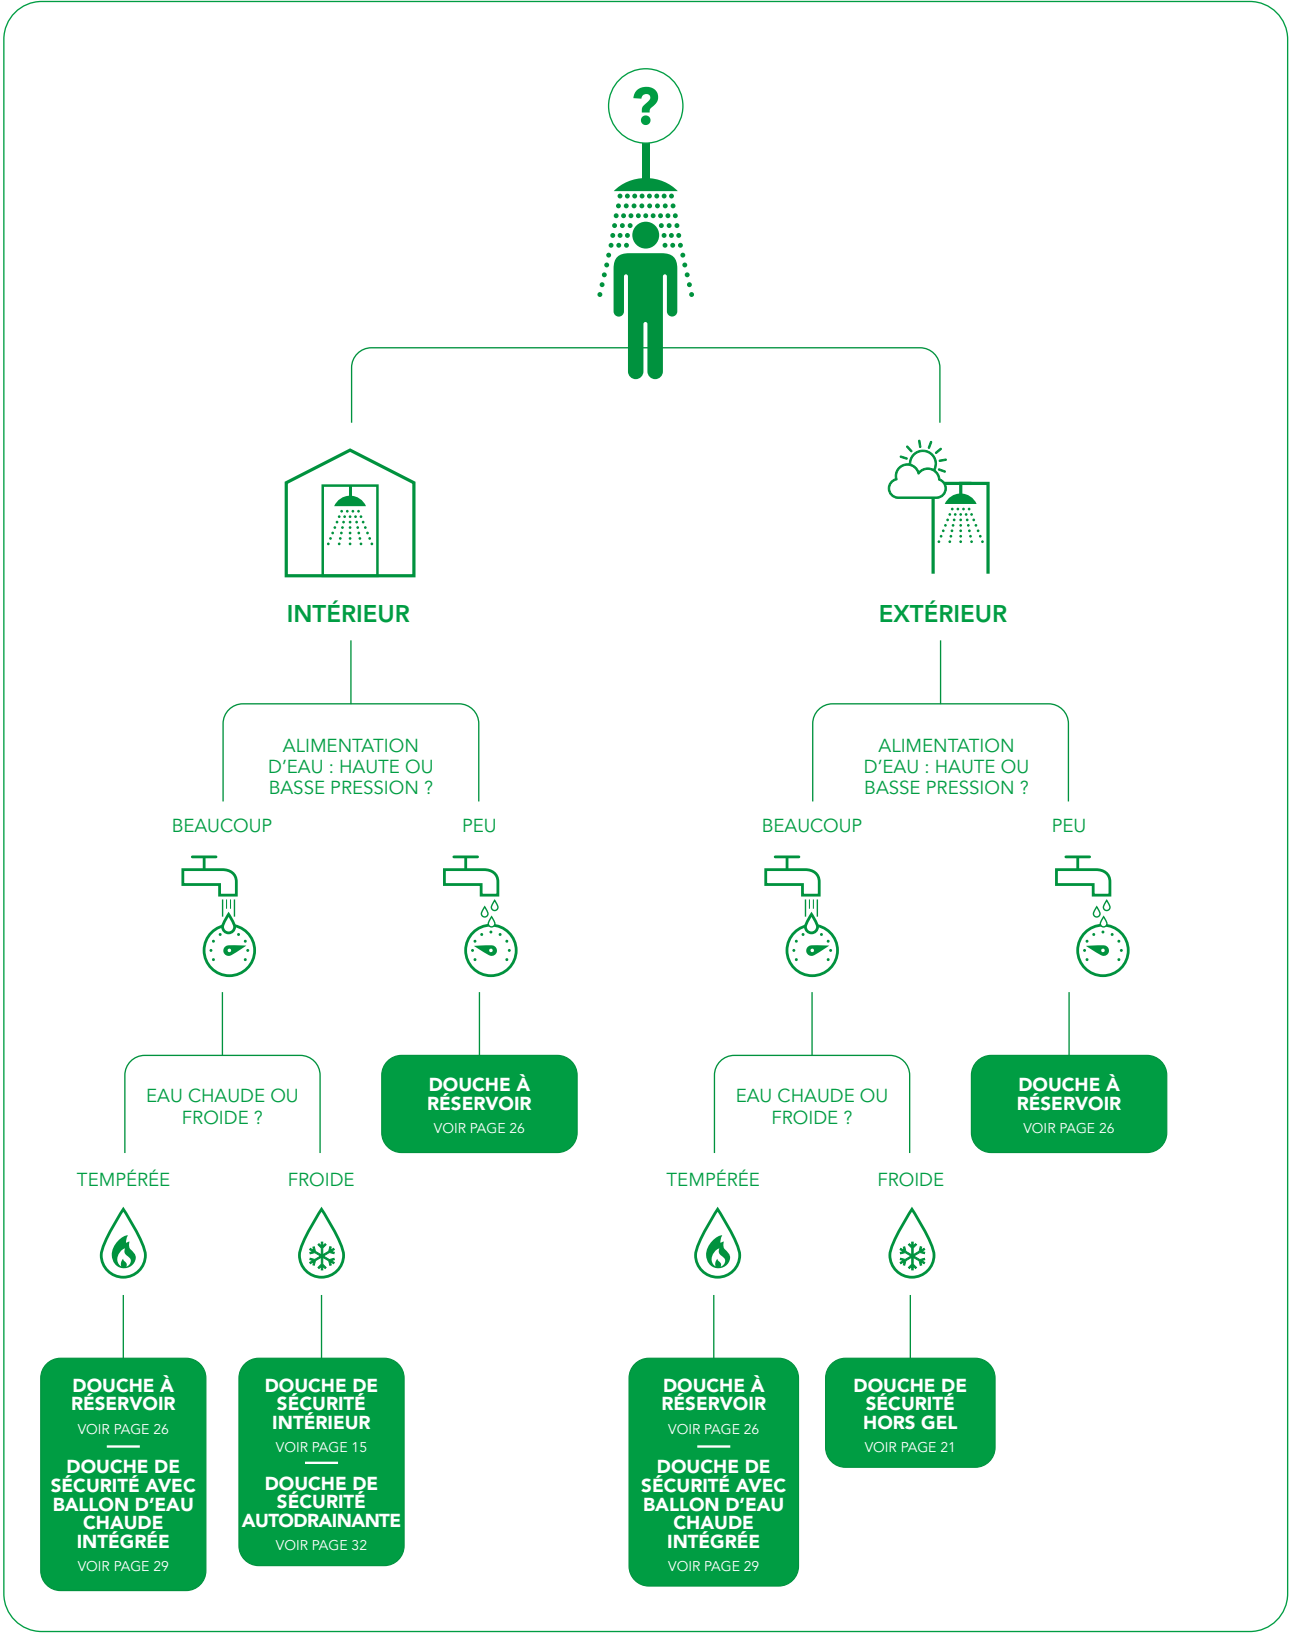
?

INTÉRIEUR

EXTÉRIEUR

ALIMENTATION D'EAU : HAUTE OU BASSE PRESSION ?

BEAUCOUP

PEU

EAU CHAUDE OU FROIDE ?

DOUCHE À RÉSERVOIR
VOIR PAGE 26

TEMPÉRÉE

FROIDE

DOUCHE À RÉSERVOIR
VOIR PAGE 26

DOUCHE DE SÉCURITÉ AVEC BALLON D'EAU CHAUDE INTÉGRÉE
VOIR PAGE 29

DOUCHE DE SÉCURITÉ INTÉRIEUR
VOIR PAGE 15

DOUCHE DE SÉCURITÉ AUTODRAINANTE
VOIR PAGE 32

ALIMENTATION D'EAU : HAUTE OU BASSE PRESSION ?

BEAUCOUP

PEU

EAU CHAUDE OU FROIDE ?

DOUCHE À RÉSERVOIR
VOIR PAGE 26

TEMPÉRÉE

FROIDE

DOUCHE À RÉSERVOIR
VOIR PAGE 26

DOUCHE DE SÉCURITÉ AVEC BALLON D'EAU CHAUDE INTÉGRÉE
VOIR PAGE 29

DOUCHE DE SÉCURITÉ HORS GEL
VOIR PAGE 21